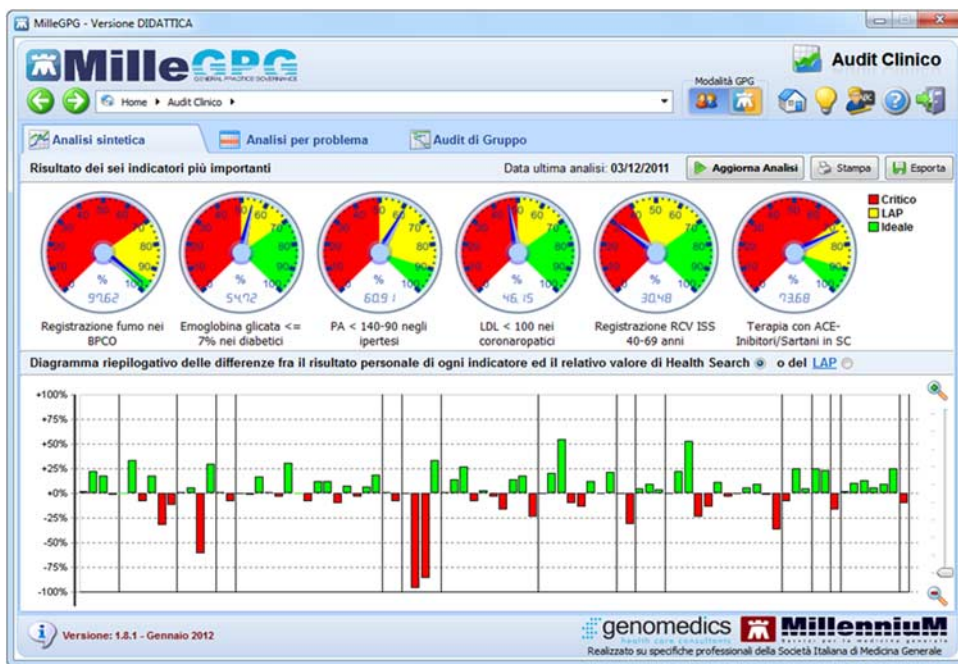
MilleGPG - Versione DIDATTICA

MilleGPG
GENERAL PRACTICE GOVERNANCE

Audit Clinico

Home ▸ Audit Clinico ▸

Modalità GPG

Analisi sintetica | Analisi per problema | Audit di Gruppo

Risultato dei sei indicatori più importanti

Data ultima analisi: 03/12/2011

Aggiorna Analisi | Stampa | Esporta

Critico
LAP
Ideale

%
97.62
Registrazione fumo nei BPCO

%
54.72
Emoglobina glicata <= 7% nei diabetici

%
60.91
PA < 140-90 negli ipertesi

%
46.15
LDL < 100 nei coronaropatici

%
30.48
Registrazione RCV ISS 40-69 anni

%
73.68
Terapia con ACE-Inibitori/Sartani in SC

Diagramma riepilogativo delle differenze fra il risultato personale di ogni indicatore ed il relativo valore di Health Search o del LAP

+100%
+75%
+50%
+25%
+0%
-25%
-50%
-75%
-100%

Versione: 1.8.1 - Gennaio 2012

genomedics
health care consultants

Millennium

Realizzato su specifiche professionali della Società Italiana di Medicina Generale